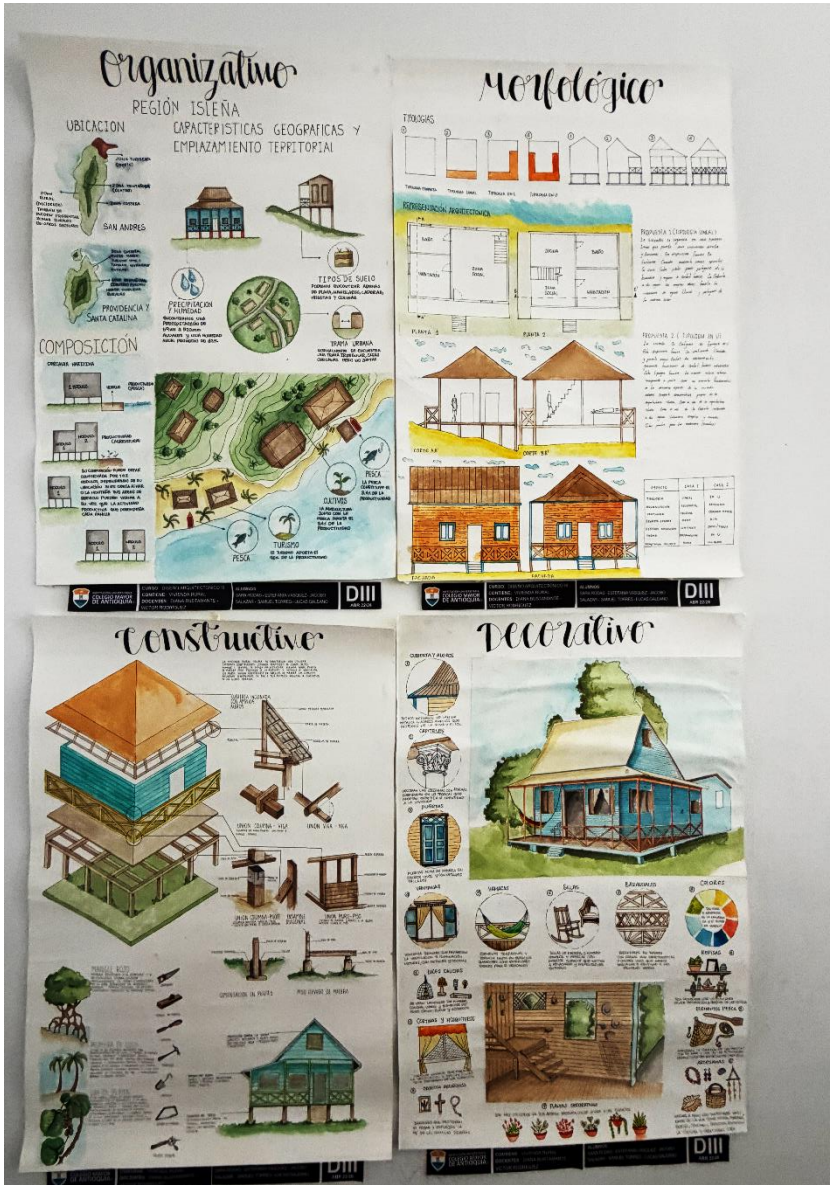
Organizativo
REGIÓN ISLEÑA
UBICACION
CARACTERISTICAS GEOGRAFICAS Y EMPLAZAMIENTO TERRITORIAL
SAN ANDRES
PROVIDENCIA Y SANTA CATALINA
COMPOSICIÓN
PRECIPITACION Y HUMEDAD
TIPOS DE SUELO
TRAMA URBANA
CULTIVOS
PESCA
PESCA
TURISMO
COLEGIO MAYOR DE ANTIOQUIA
DIII

Morfológico
TIPOLOGIAS
REPRESENTACIÓN ARQUITECTONICA
PLANTA 1
PLANTA 2
PROPUESTA 1 (TIPOLOGIA LINEAL)
PROPUESTA 2 (TIPOLOGIA EN U)
CORTE A-A'
CORTE B-B'
COLEGIO MAYOR DE ANTIOQUIA
DIII

Constructivo
UNION COLUMNA - VIGA
UNION VIGA - VIGA
COLEGIO MAYOR DE ANTIOQUIA

Decorativo
CUBIERTAS Y ALEROS
CAPITELES
PUERTAS
VENTANAS
HAMACAS
SILLAS
BARANDALES
COLORES
CORTINAS Y VIDRIERAS
PLANTAS ORNAMENTALES
COLEGIO MAYOR DE ANTIOQUIA
DIII